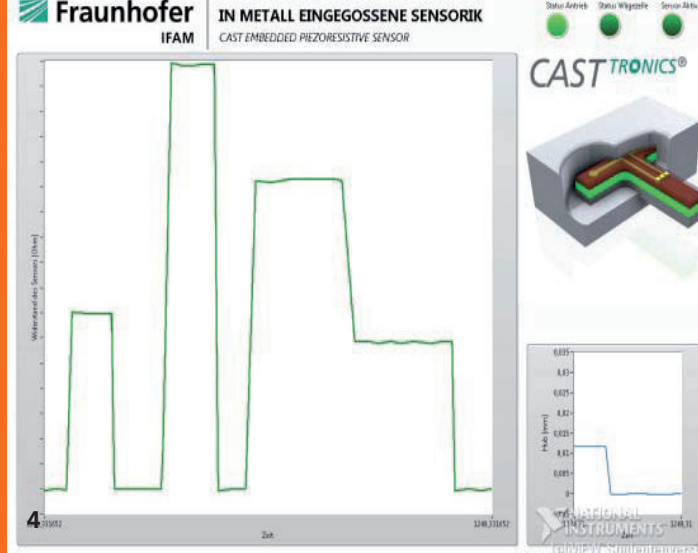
Fraunhofer
IFAM

IN METALL EINGEGOSSENE SENSORIK
CAST EMBEDDED PIEZORESISTIVE SENSOR

Status Antrieb
Status Wägezelle
Sensor Aktiv

CAST TRONICS®

Widerstand des Sensors [Ohm]

4

Zeit

1248,331652

Hub [mm]

0,035
0,03
0,025
0,02
0,015
0,01
0,005
0

Zeit

1248,31

NATIONAL INSTRUMENTS
LabVIEW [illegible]